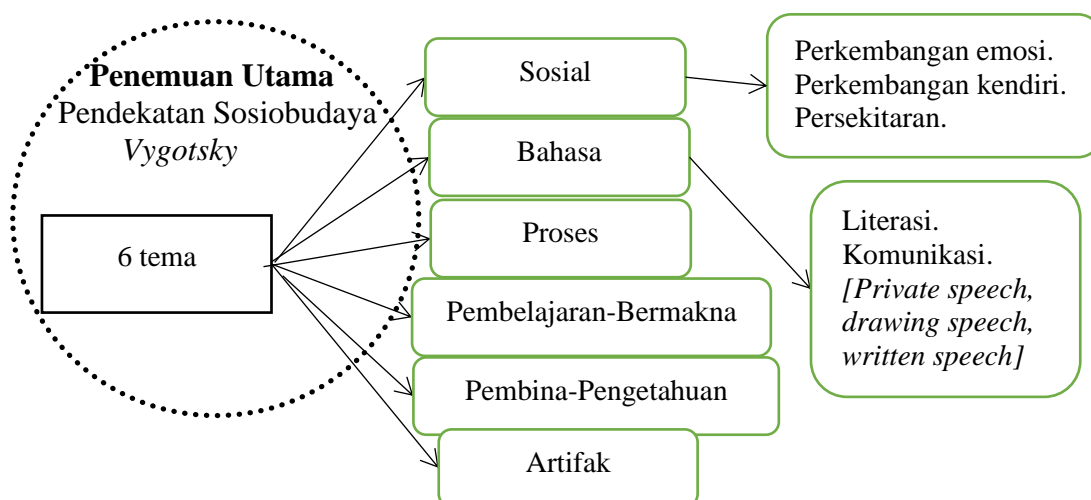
Penemuan Utama
Pendekatan Sosiobudaya
Vygotsky

6 tema

Sosial

Bahasa

Proses

Pembelajaran-Bermakna

Pembina-Pengetahuan

Artifak

Perkembangan emosi.
Perkembangan kendiri.
Persekitaran.

Literasi.
Komunikasi.
[Private speech, drawing speech, written speech]